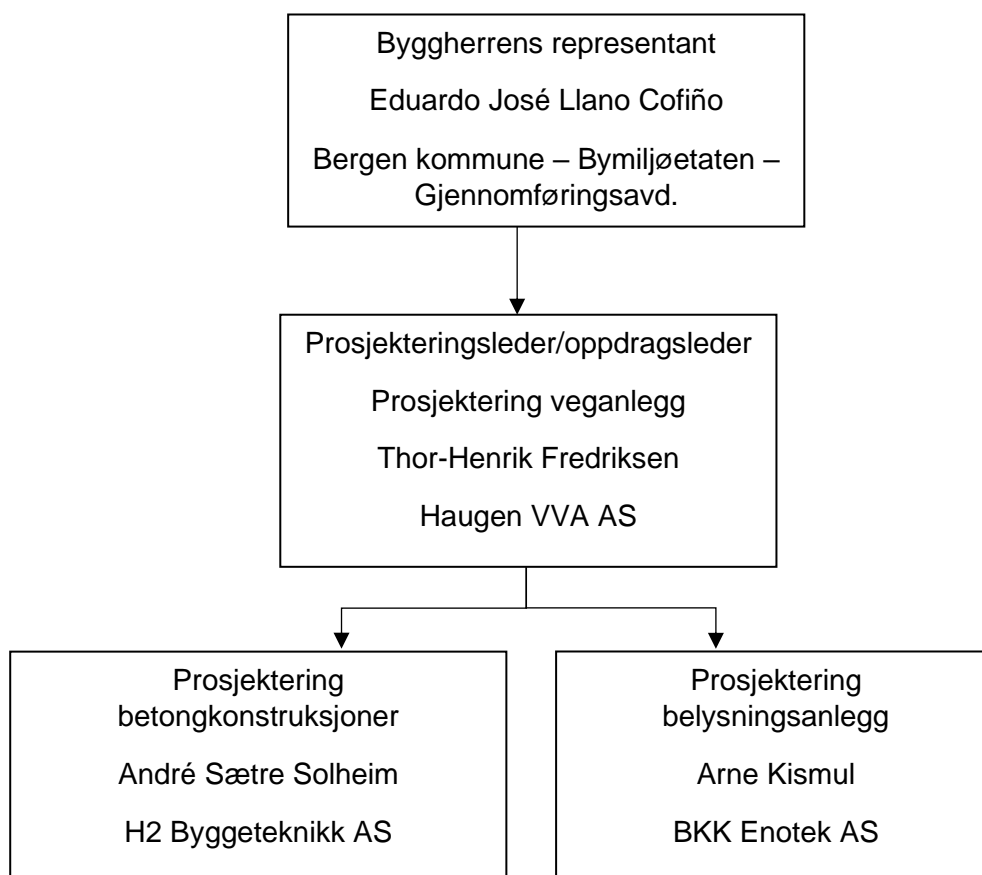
Byggherrens representant

Eduardo José Llano Cofiño

Bergen kommune – Bymiljøetaten – Gjennomføringsavd.

Prosjekteringsleder/oppdragsleder

Prosjektering veganlegg

Thor-Henrik Fredriksen

Haugen VVA AS

Prosjektering betongkonstruksjoner

André Sætre Solheim

H2 Byggeteknikk AS

Prosjektering belysningsanlegg

Arne Kismul

BKK Enotek AS